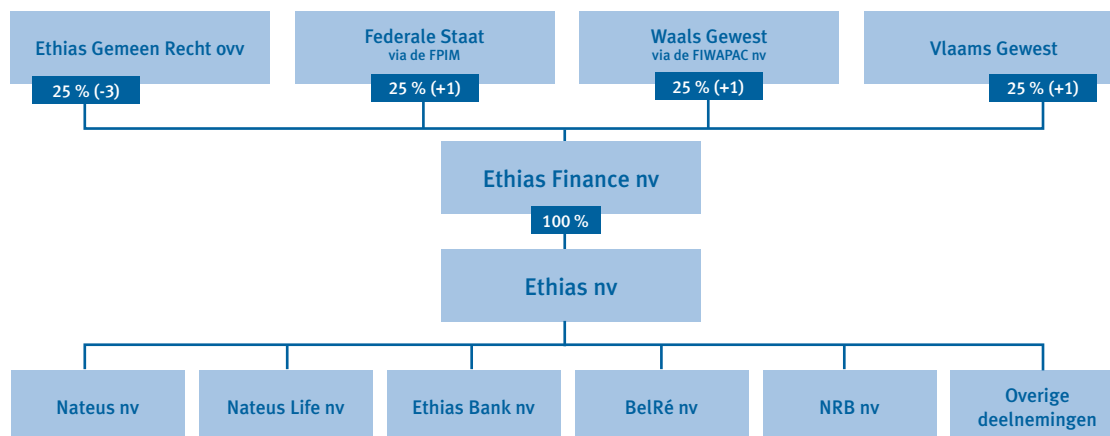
Ethias Gemeen Recht ovv
25 % (-3)

Federale Staat
via de FPIM
25 % (+1)

Waals Gewest
via de FIWAPAC nv
25 % (+1)

Vlaams Gewest
25 % (+1)

Ethias Finance nv
100 %

Ethias nv

Nateus nv

Nateus Life nv

Ethias Bank nv

BelRé nv

NRB nv

Overige deelnemingen